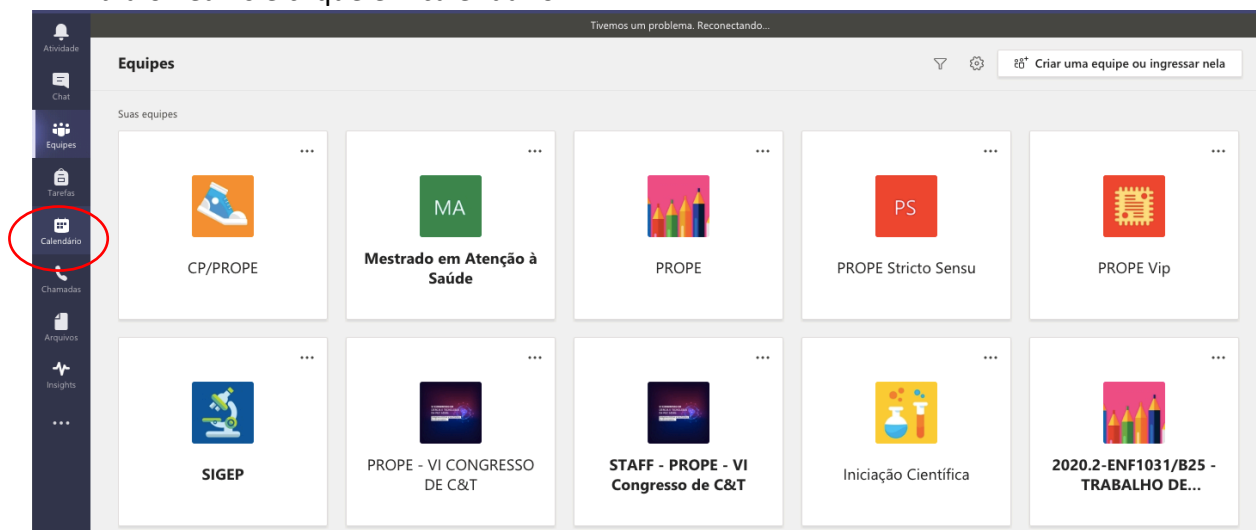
Tivemos um problema. Reconectando...

Atividade
Chat
Equipes
Tarefas
Calendário
Chamadas
Arquivos
Insights
...

Equipes

Criar uma equipe ou ingressar nela

Suas equipes

...
CP/PROPE

...
MA
Mestrado em Atenção à Saúde

...
PROPE

...
PS
PROPE Stricto Sensu

...
PROPE Vip

...
SIGEP

...
PROPE - VI CONGRESSO DE C&T

...
STAFF - PROPE - VI Congresso de C&T

...
Iniciação Científica

...
2020.2-ENF1031/B25 - TRABALHO DE...